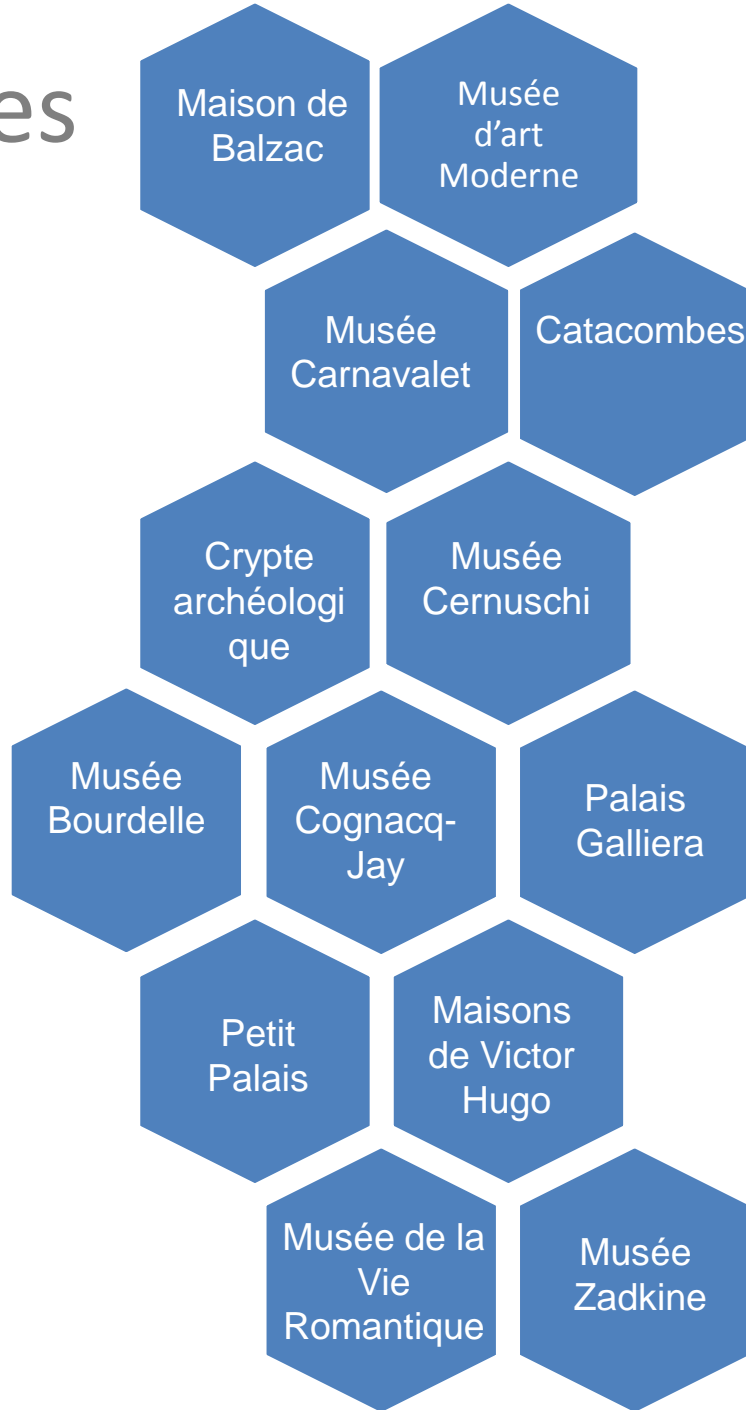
es

Maison de Balzac

Musée d'art Moderne

Musée Carnavalet

Catacombes

Crypte archéologique

Musée Cernuschi

Musée Bourdelle

Musée Cognacq-Jay

Palais Galliera

Petit Palais

Maisons de Victor Hugo

Musée de la Vie Romantique

Musée Zadkine